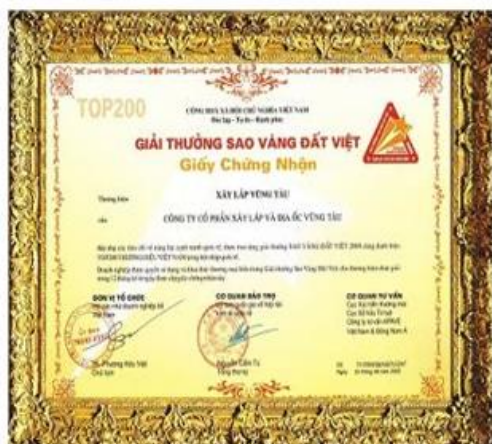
TOP200

CỘNG HÒA XÃ HỘI CHỦ NGHĨA VIỆT NAM
Độc lập - Tự do - Hạnh phúc

GIẢI THƯỞNG SAO VÀNG ĐẤT VIỆT
Giấy Chứng Nhận

Thương hiệu
XÂY LẮP VŨNG TÀU

của
CÔNG TY CỔ PHẦN XÂY LẮP VÀ ĐỊA ỐC VŨNG TÀU

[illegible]

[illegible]

ĐƠN VỊ TỔ CHỨC
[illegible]

CƠ QUAN BẢO TRỢ
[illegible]

CƠ QUAN TƯ VẤN
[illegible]

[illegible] Phương Hữu Việt
Chủ tịch

Nguyễn Cảnh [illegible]

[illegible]